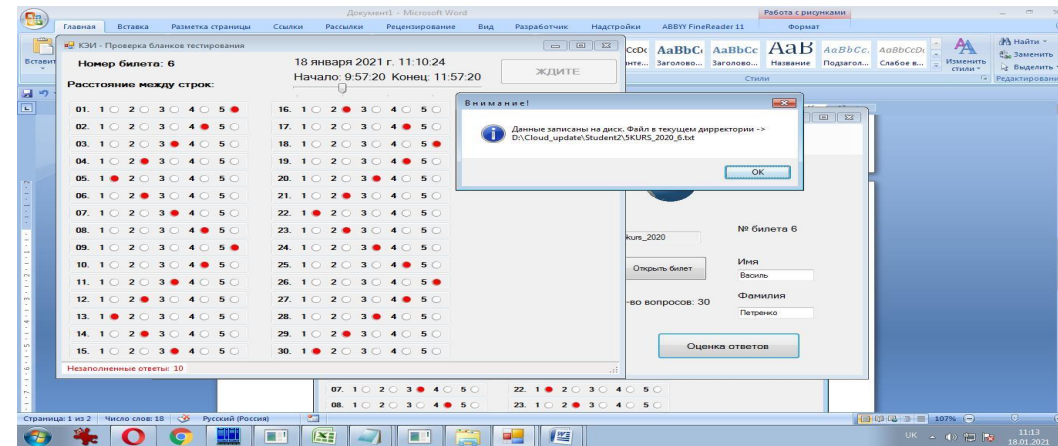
Документ1 - Microsoft Word

Работа с рисунками

Главная Вставка Разметка страницы Ссылки Рассылки Рецензирование Вид Разработчик Надстройки ABBYY FineReader 11 Формат

КЭИ - Проверка бланков тестирования

Номер билета: 6

18 января 2021 г. 11:10:24

Начало: 9:57:20 Конец: 11:57:20

ЖДИТЕ

Расстояние между строк:

01. 1 2 3 4 5
02. 1 2 3 4 5
03. 1 2 3 4 5
04. 1 2 3 4 5
05. 1 2 3 4 5
06. 1 2 3 4 5
07. 1 2 3 4 5
08. 1 2 3 4 5
09. 1 2 3 4 5
10. 1 2 3 4 5
11. 1 2 3 4 5
12. 1 2 3 4 5
13. 1 2 3 4 5
14. 1 2 3 4 5
15. 1 2 3 4 5

16. 1 2 3 4 5
17. 1 2 3 4 5
18. 1 2 3 4 5
19. 1 2 3 4 5
20. 1 2 3 4 5
21. 1 2 3 4 5
22. 1 2 3 4 5
23. 1 2 3 4 5
24. 1 2 3 4 5
25. 1 2 3 4 5
26. 1 2 3 4 5
27. 1 2 3 4 5
28. 1 2 3 4 5
29. 1 2 3 4 5
30. 1 2 3 4 5

Незаполненные ответы: 10

Внимание!

Данные записаны на диск. Файл в текущем дирректории -> D:\Cloud_update\Student2\5KURS_2020_6.txt

OK

kurs_2020

№ билета 6

Открыть билет

Имя

Василь

-во вопросов: 30

Фамилия

Петренко

Оценка ответов

07. 1 2 3 4 5
08. 1 2 3 4 5

22. 1 2 3 4 5
23. 1 2 3 4 5

AaBbCcDc AaBbCc AaBbCc AaB AaBbCc AaBbCcD

ните... Заголово... Заголово... Название Подзагол... Слабое в...

Стили

Изменить стили

Найти
Заменить
Выделить
Редактирование

Вставить

Страница: 1 из 2 Число слов: 18 Русский (Россия)

107%

UK

11:13
18.01.2021